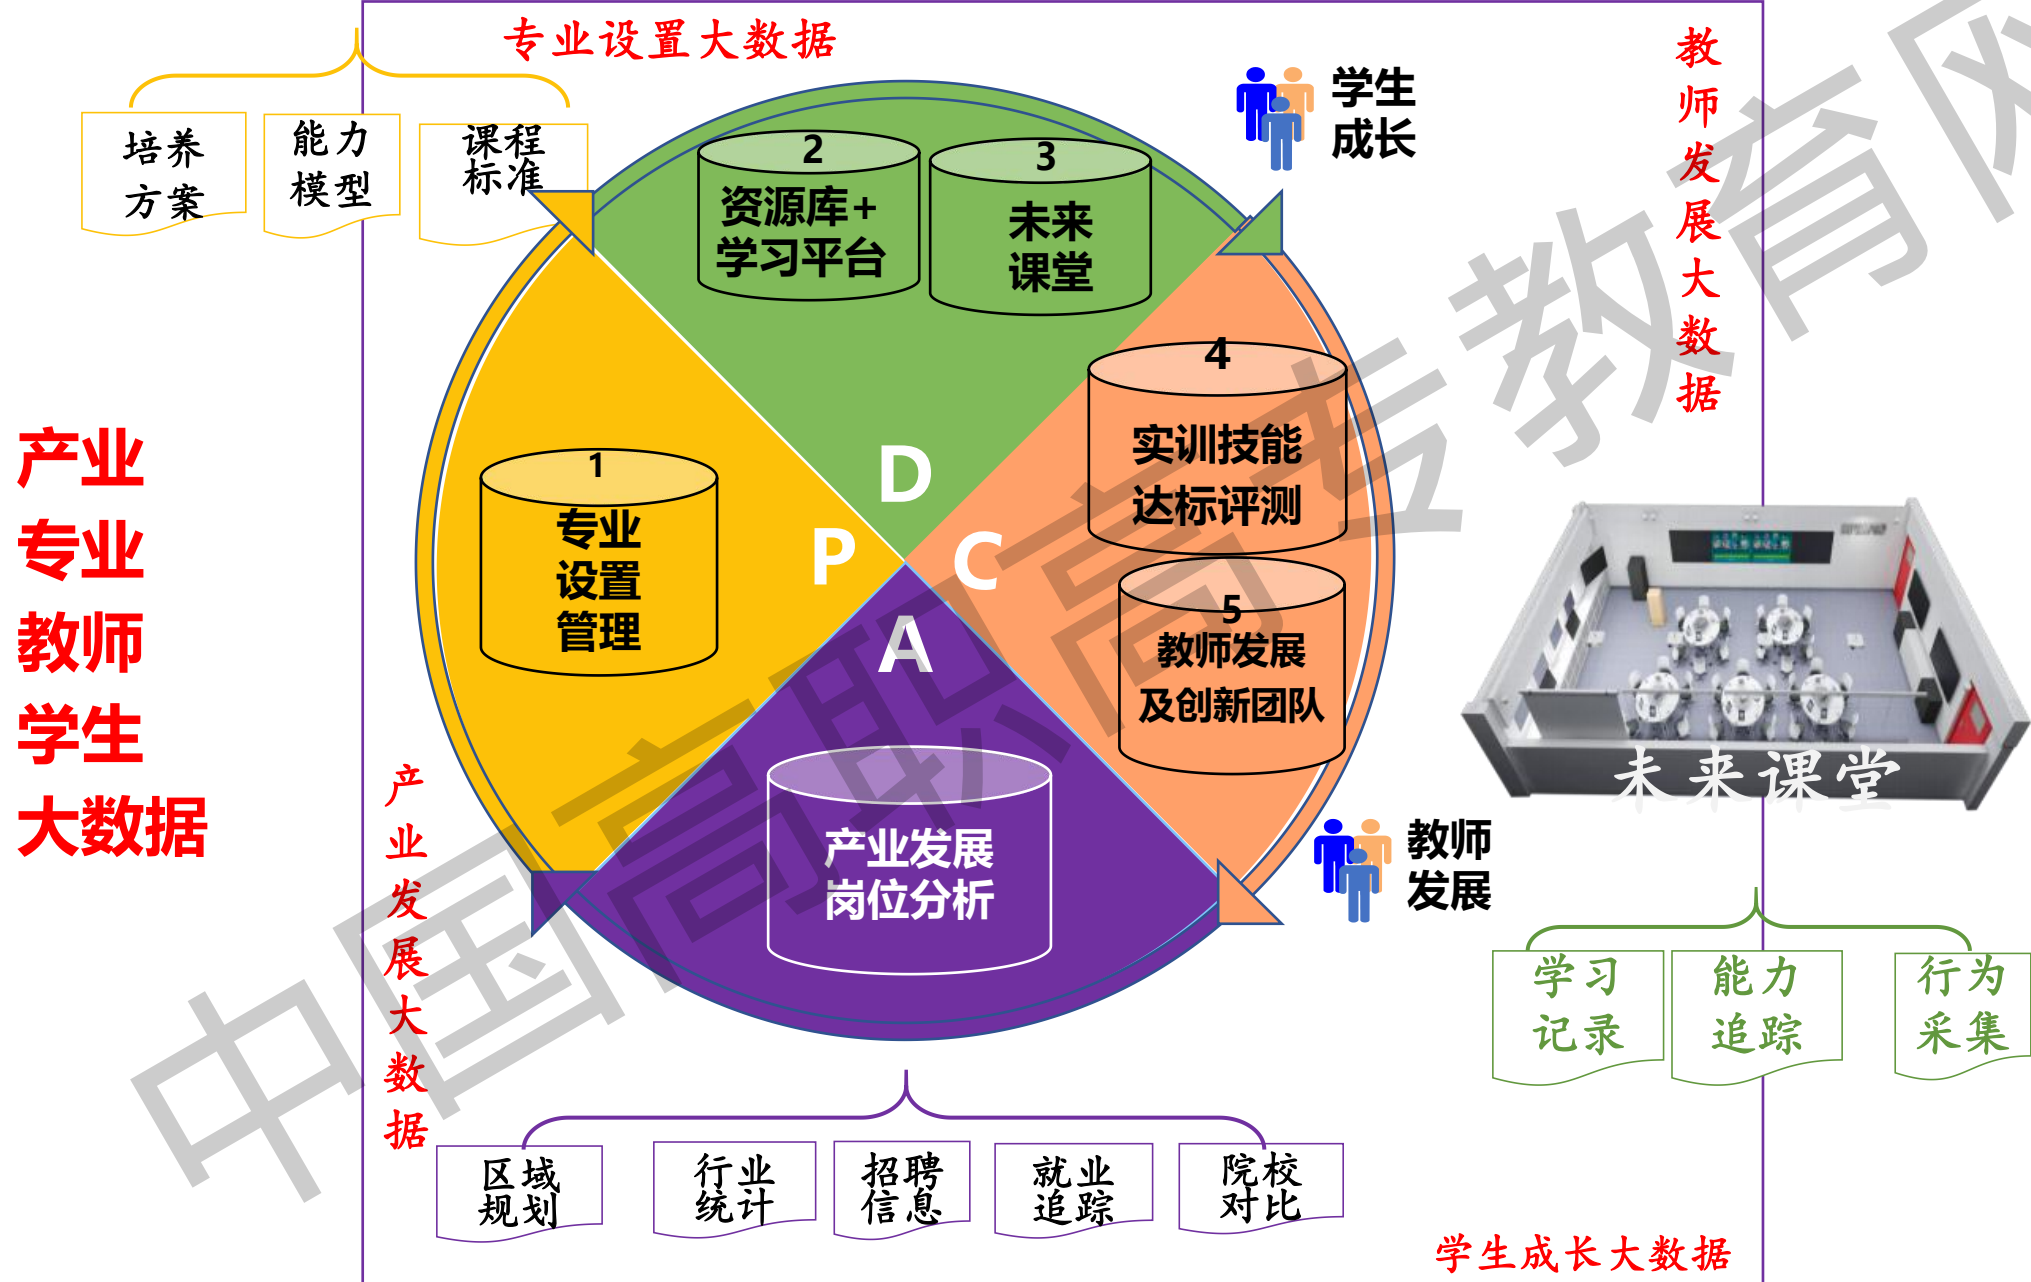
专业设置大数据

培养方案

能力模型

课程标准

2
资源库+学习平台

3
未来课堂

学生成长

教师发展大数据

产业专业教师学生大数据

1
专业设置管理

P

D

C

A

4
实训技能达标评测

5
教师发展及创新团队

产业发展岗位分析

产业发展大数据

未来课堂

教师发展

学习记录

能力追踪

行为采集

区域规划

行业统计

招聘信息

就业追踪

院校对比

学生成长大数据

中国高职高专教育网